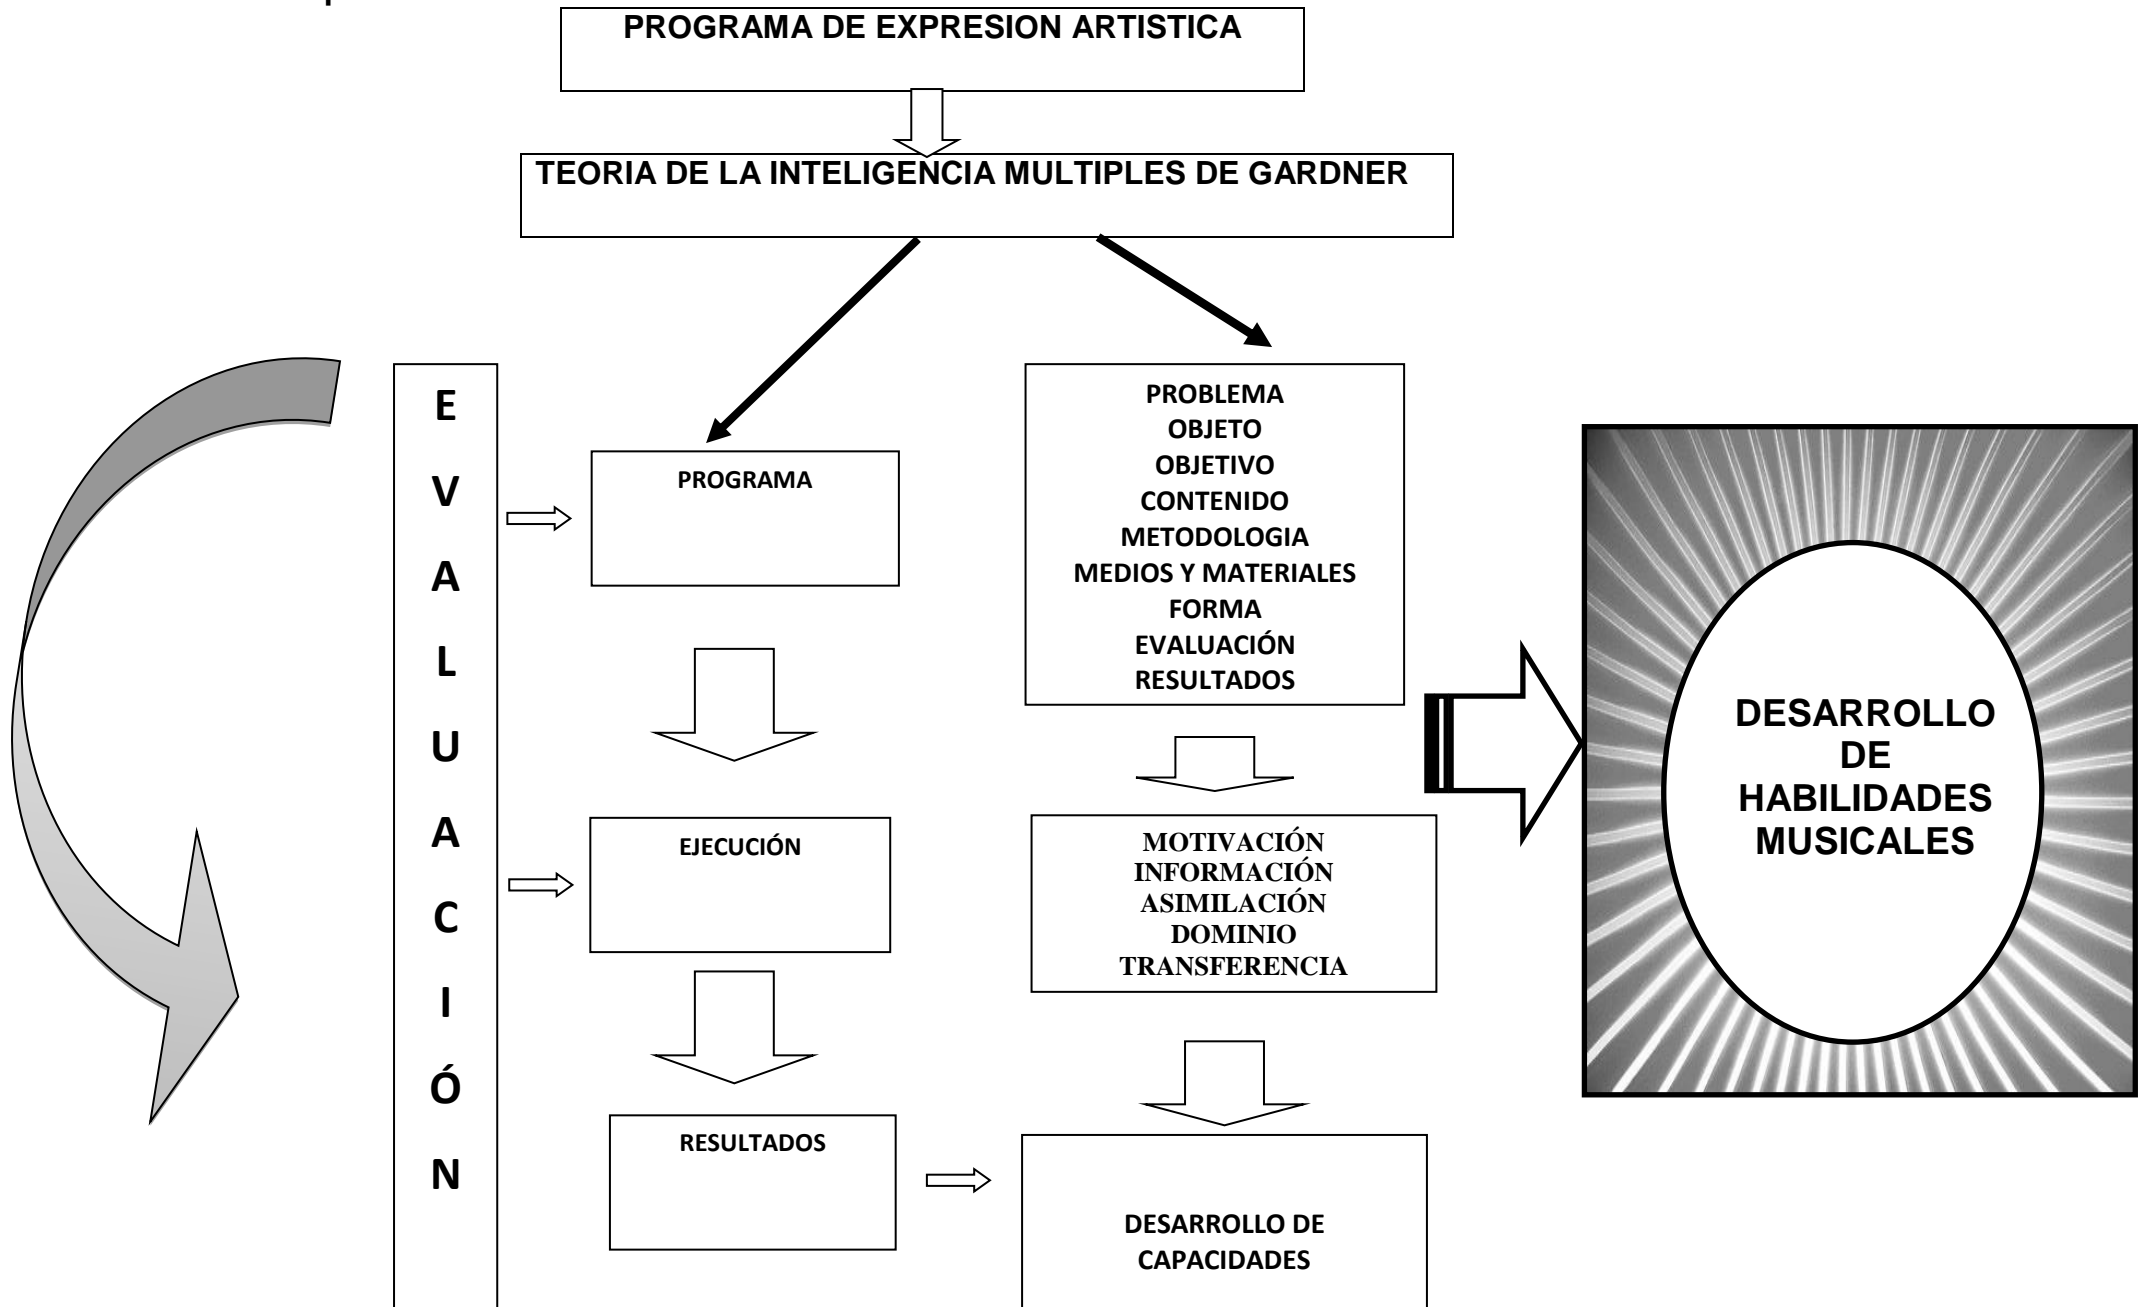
PROGRAMA DE EXPRESION ARTISTICA

TEORIA DE LA INTELIGENCIA MULTIPLES DE GARDNER

E
V
A
L
U
A
C
I
Ó
N

PROGRAMA

EJECUCIÓN

RESULTADOS

PROBLEMA
OBJETO
OBJETIVO
CONTENIDO
METODOLOGIA
MEDIOS Y MATERIALES
FORMA
EVALUACIÓN
RESULTADOS

MOTIVACIÓN
INFORMACIÓN
ASIMILACIÓN
DOMINIO
TRANSFERENCIA

DESARROLLO DE CAPACIDADES

DESARROLLO DE HABILIDADES MUSICALES